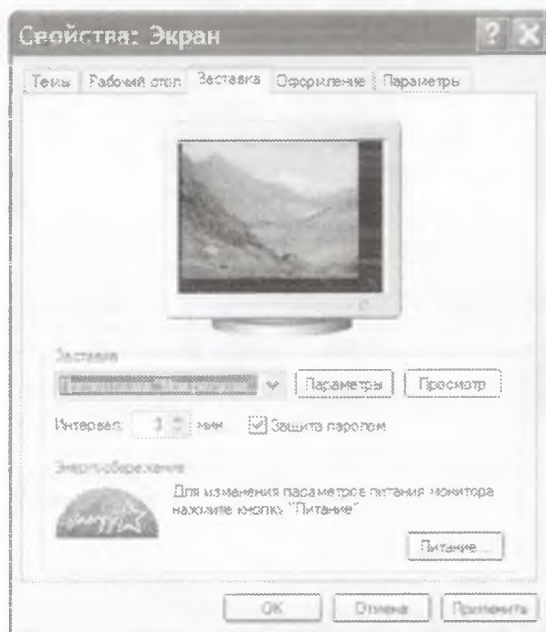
Свойства: Экран

Темы | Рабочий стол | Заставка | Оформление | Параметры

Заставка

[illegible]

Параметры

Просмотр

Интервал: 3 мин

Защита паролем

Энергосбережение

Для изменения параметров питания монитора нажмите кнопку "Питание".

Питание...

OK

Отмена

Применить